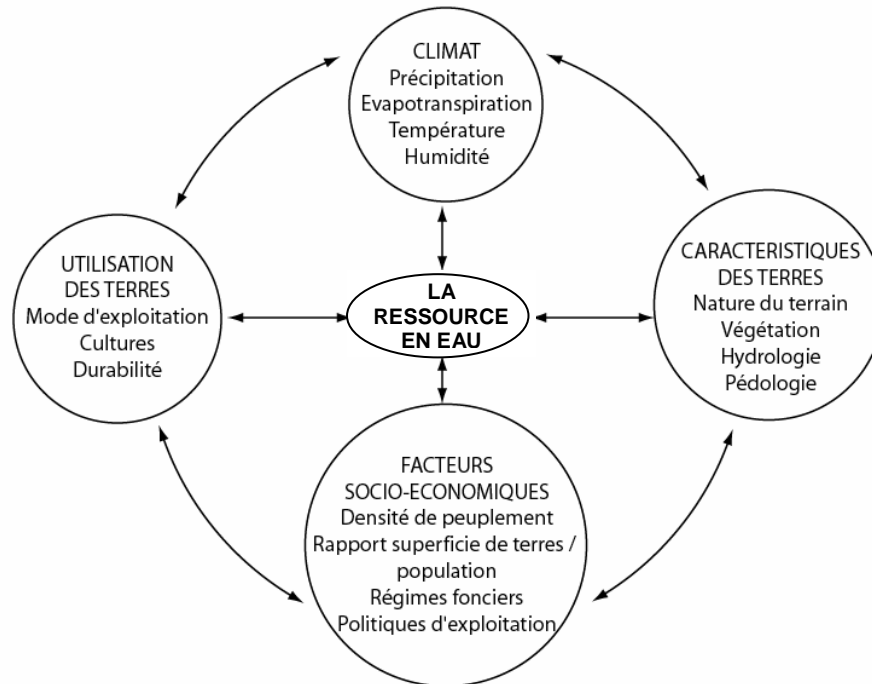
CLIMAT
Précipitation
Evapotranspiration
Température
Humidité

UTILISATION
DES TERRES
Mode d'exploitation
Cultures
Durabilité

LA
RESSOURCE
EN EAU

CARACTERISTIQUES
DES TERRES
Nature du terrain
Végétation
Hydrologie
Pédologie

FACTEURS
SOCIO-ECONOMIQUES
Densité de peuplement
Rapport superficie de terres / population
Régimes fonciers
Politiques d'exploitation